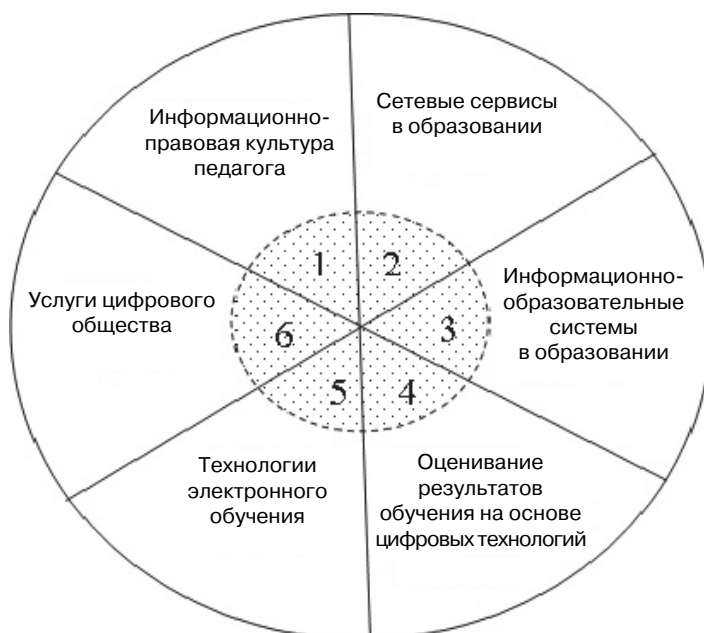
Информационно-правовая культура педагога

Сетевые сервисы в образовании

Услуги цифрового общества

1

2

6

3

5

4

Информационно-образовательные системы в образовании

Технологии электронного обучения

Оценивание результатов обучения на основе цифровых технологий